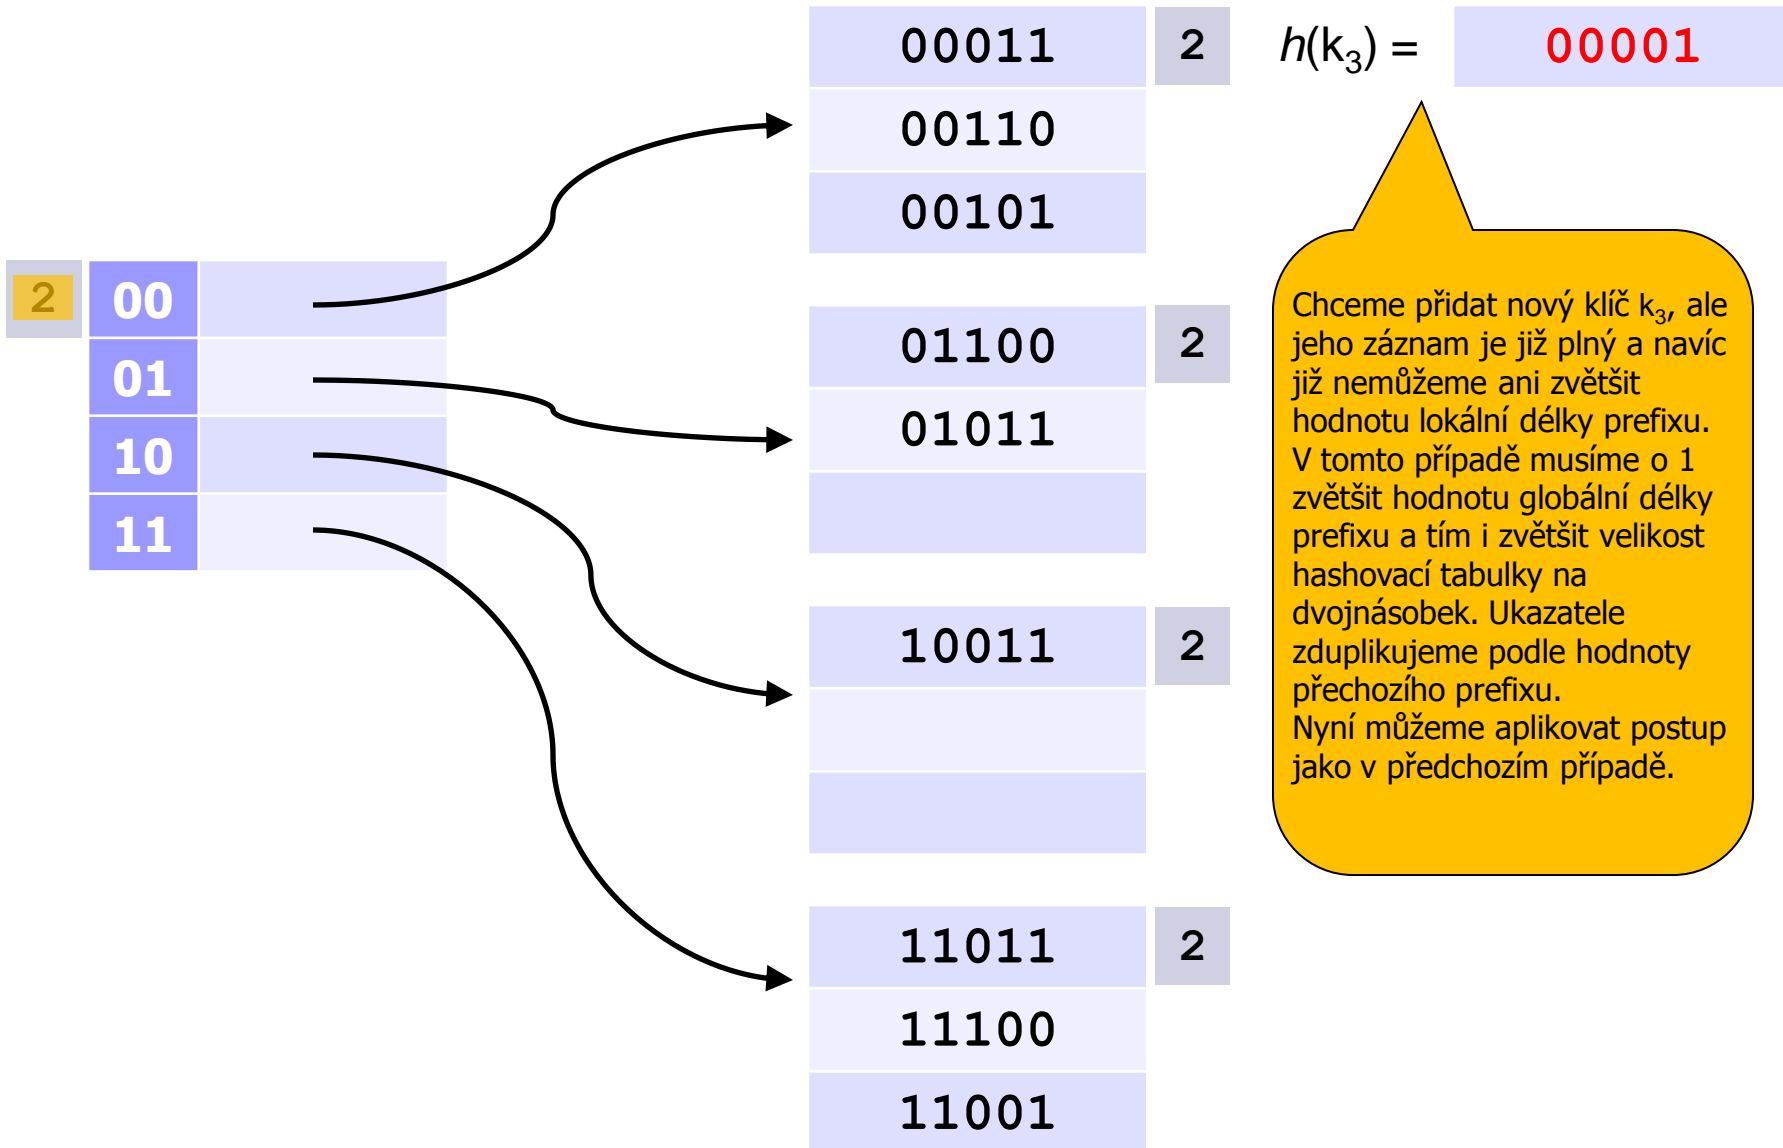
00011
00110
00101

2

$h(k_3)$ = 00001

2
00
01
10
11

01100
01011

2

Chceme přidat nový klíč $k_3$, ale jeho záznam je již plný a navíc již nemůžeme ani zvětšit hodnotu lokální délky prefixu. V tomto případě musíme o 1 zvětšit hodnotu globální délky prefixu a tím i zvětšit velikost hashovací tabulky na dvojnásobek. Ukazatele zduplikujeme podle hodnoty přechozího prefixu.
Nyní můžeme aplikovat postup jako v předchozím případě.

10011

2

11011
11100
11001

2